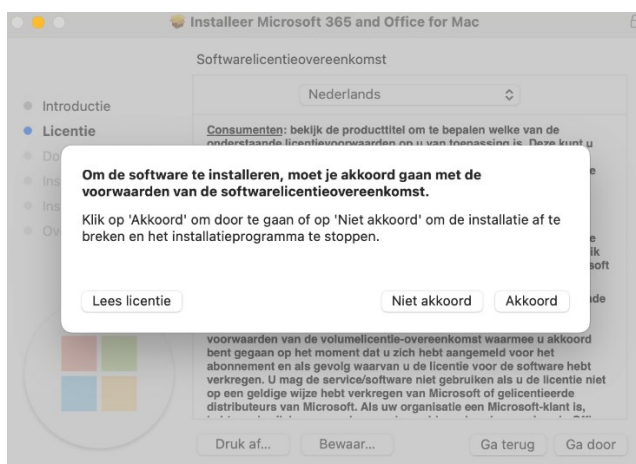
Installeer Microsoft 365 and Office for Mac

Softwarelicentieovereenkomst

Introductie
Licentie
Do
Ins
Ins
Ov

Nederlands

Consumenten: bekijk de producttitel om te bepalen welke van de onderstaande licentievoorwaarden op u van toepassing is. Deze kunt u

Om de software te installeren, moet je akkoord gaan met de voorwaarden van de softwarelicentieovereenkomst.

Klik op 'Akkoord' om door te gaan of op 'Niet akkoord' om de installatie af te breken en het installatieprogramma te stoppen.

Lees licentie

Niet akkoord

Akkoord

voorwaarden van de volumelicentie-overeenkomst waarmee u akkoord bent gegaan op het moment dat u zich hebt aangemeld voor het abonnement en als gevolg waarvan u de licentie voor de software hebt verkregen. U mag de service/software niet gebruiken als u de licentie niet op een geldige wijze hebt verkregen van Microsoft of gelicentieerde distributeurs van Microsoft. Als uw organisatie een Microsoft-klant is,

Druk af...

Bewaar...

Ga terug

Ga door